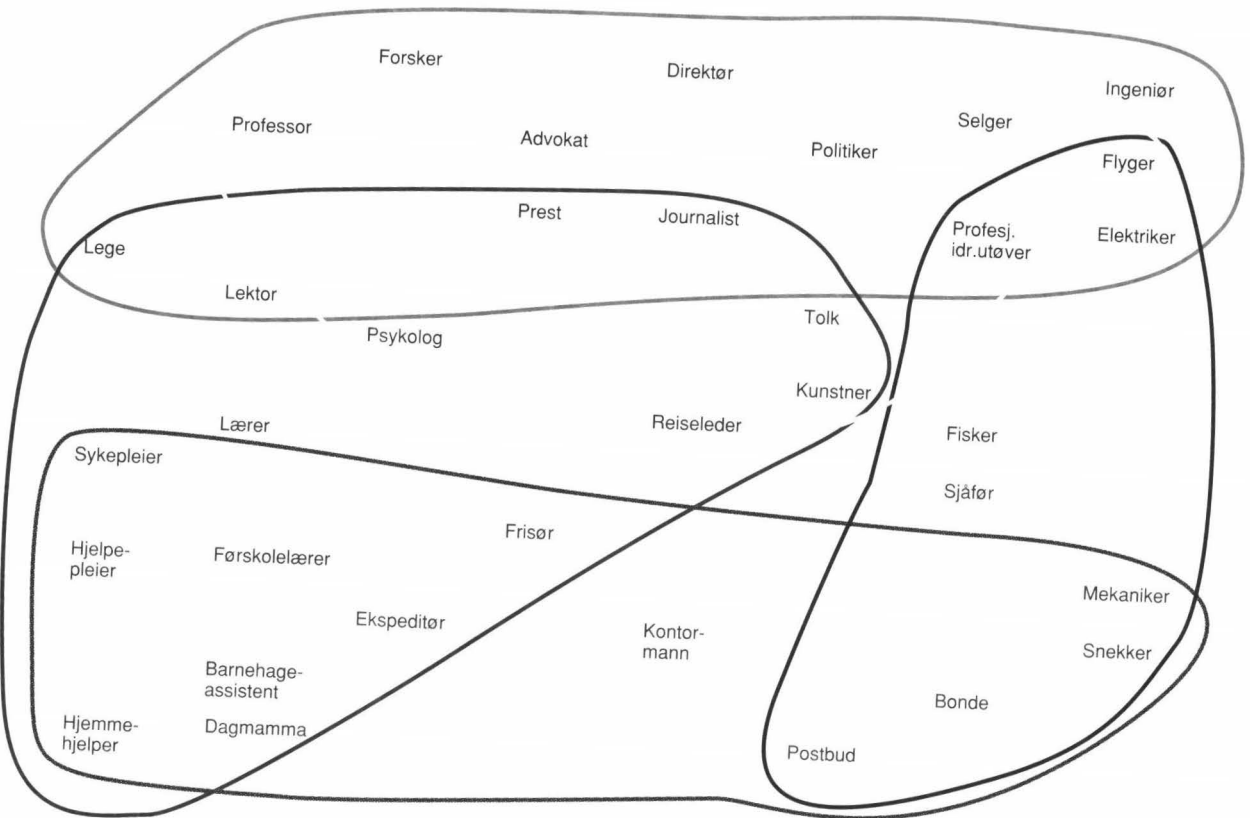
Forsker

Direktør

Ingeniør

Professor

Advokat

Selger

Politiker

Flyger

Prest

Journalist

Profesj. idr.utøver

Elektriker

Lege

Lektor

Tolk

Psykolog

Kunstner

Lærer

Reiseleder

Fisker

Sykepleier

Sjåfør

Frisør

Hjelpepleier

Førskolelærer

Mekaniker

Ekspeditør

Kontormann

Snekker

Barnehageassistent

Bonde

Hjemmehjelper

Dagmamma

Postbud